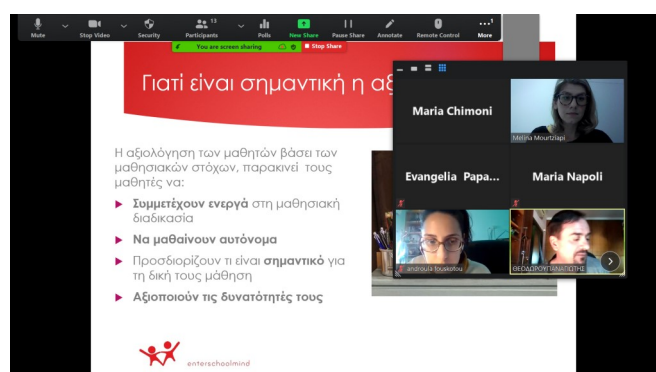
Mute
Stop Video
Security
Participants 13
Polls
New Share
Pause Share
Annotate
Remote Control
More
You are screen sharing
Stop Share

Γιατί είναι σημαντική η αξ

Η αξιολόγηση των μαθητών βάσει των μαθησιακών στόχων, παρακινεί τους μαθητές να:

Συμμετέχουν ενεργά στη μαθησιακή διαδικασία

Να μαθαίνουν αυτόνομα

Προσδιορίζουν τι είναι σημαντικό για τη δική τους μάθηση

Αξιοποιούν τις δυνατότητές τους

enterschoolmind

Maria Chimoni
Melina Mourtzilapi
Evangelia Papa...
Maria Napoli
androula fouskotou
ΘΕΟΔΡΟΥ ΓΙΑΝΝΗΣ